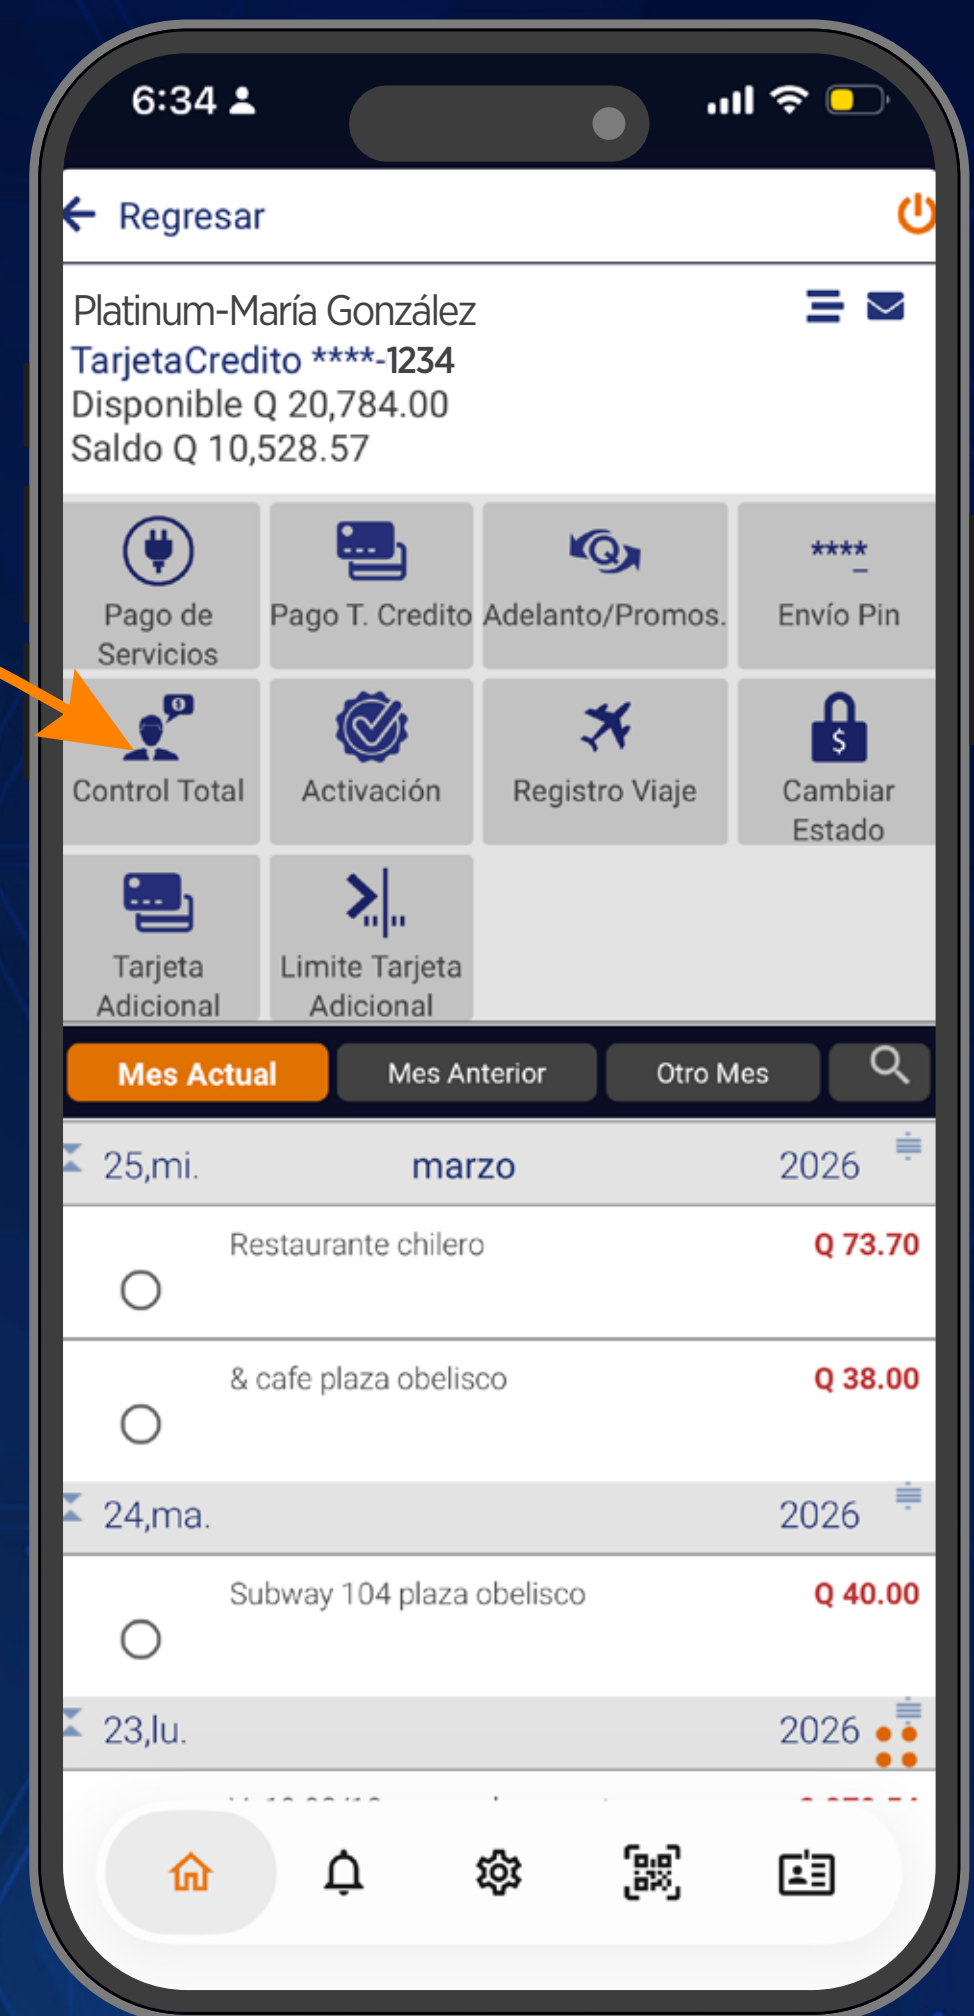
6:34

Regresar

Platinum-María González
TarjetaCredito ****-1234
Disponible Q 20,784.00
Saldo Q 10,528.57

Pago de Servicios
Pago T. Credito
Adelanto/Promos.
****
Envío Pin
Control Total
Activación
Registro Viaje
$
Cambiar Estado
Tarjeta Adicional
Limite Tarjeta Adicional

Mes Actual
Mes Anterior
Otro Mes

25,mi. marzo 2026
Restaurante chilero Q 73.70
& cafe plaza obelisco Q 38.00
24,ma. 2026
Subway 104 plaza obelisco Q 40.00
23,lu. 2026
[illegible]